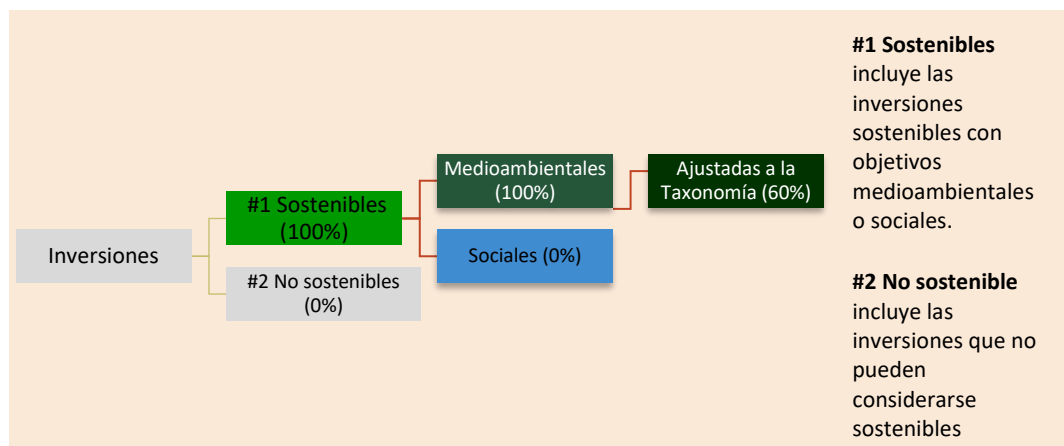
Inversiones

#1 Sostenibles (100%)

#2 No sostenibles (0%)

Medioambientales (100%)

Sociales (0%)

Ajustadas a la Taxonomía (60%)

**#1 Sostenibles** incluye las inversiones sostenibles con objetivos medioambientales o sociales.

**#2 No sostenible** incluye las inversiones que no pueden considerarse sostenibles